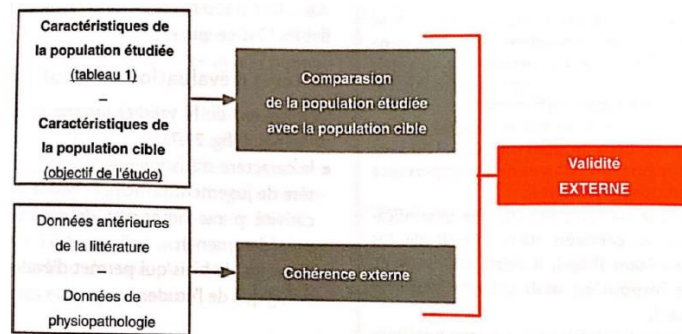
Caractéristiques de la population étudiée (tableau 1)

–

Caractéristiques de la population cible (objectif de l'étude)

Comparaison de la population étudiée avec la population cible

Données antérieures de la littérature

–

Données de physiopathologie

Cohérence externe

Validité EXTERNE